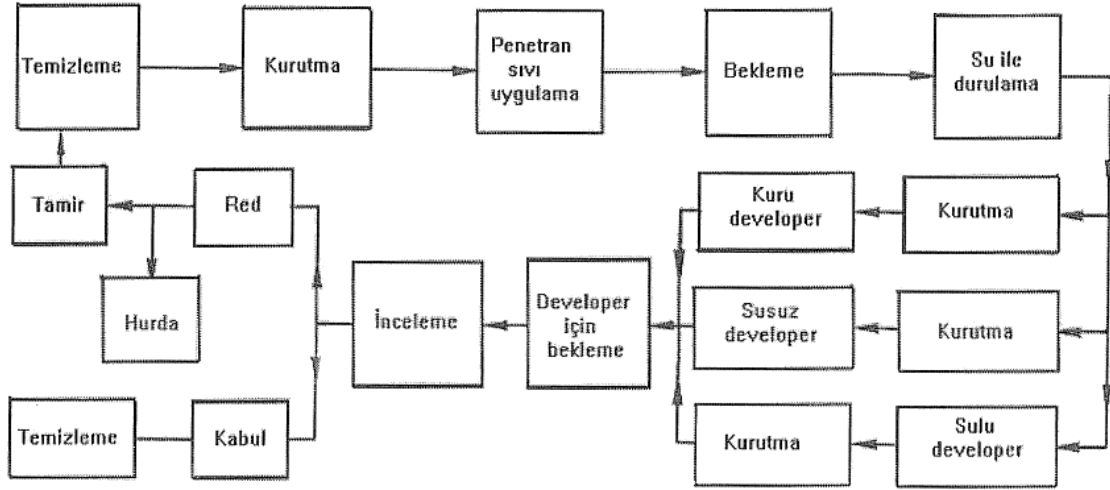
Temizleme

Kurutma

Penetran sıvı uygulama

Bekleme

Su ile durulama

Tamir

Red

Kuru developer

Kurutma

Hurda

İnceleme

Developer için bekleme

Susuz developer

Kurutma

Temizleme

Kabul

Kurutma

Sulu developer